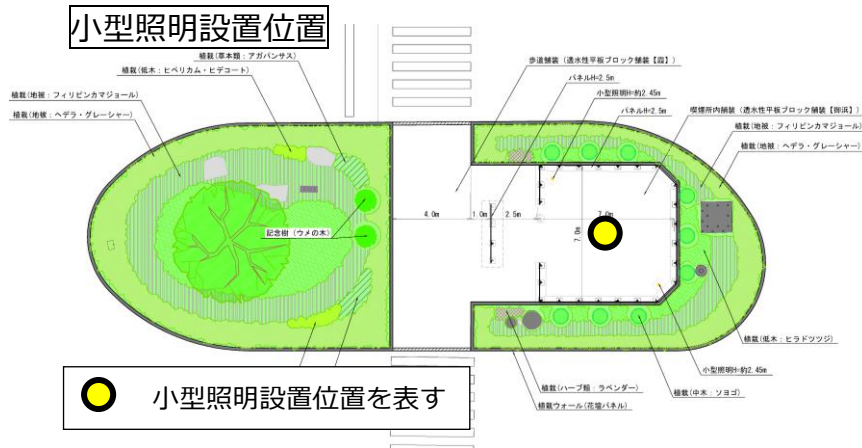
小型照明設置位置

植栽(草本類:アガパンサス)
植栽(低木:ヒペリカム・ヒデコート)
植栽(地被:フィリピンカマジョール)
植栽(地被:ヘデラ・グレーシャー)
記念樹(ウメの木)
4.0m
1.0m
2.5m
歩道舗装(透水性平板ブロック舗装【国】)
パネルH=2.5m
小型照明H=約2.45m
パネルH=2.5m
喫煙所内舗装(透水性平板ブロック舗装【御影】)
植栽(地被:フィリピンカマジョール)
植栽(地被:ヘデラ・グレーシャー)
7.0m
7.0m
植栽(低木:ヒラドツツジ)
小型照明H=約2.45m
植栽(ハーブ類:ラベンダー)
植栽(中木:ソヨゴ)
植栽ウォール(花壇パネル)

小型照明設置位置を表す